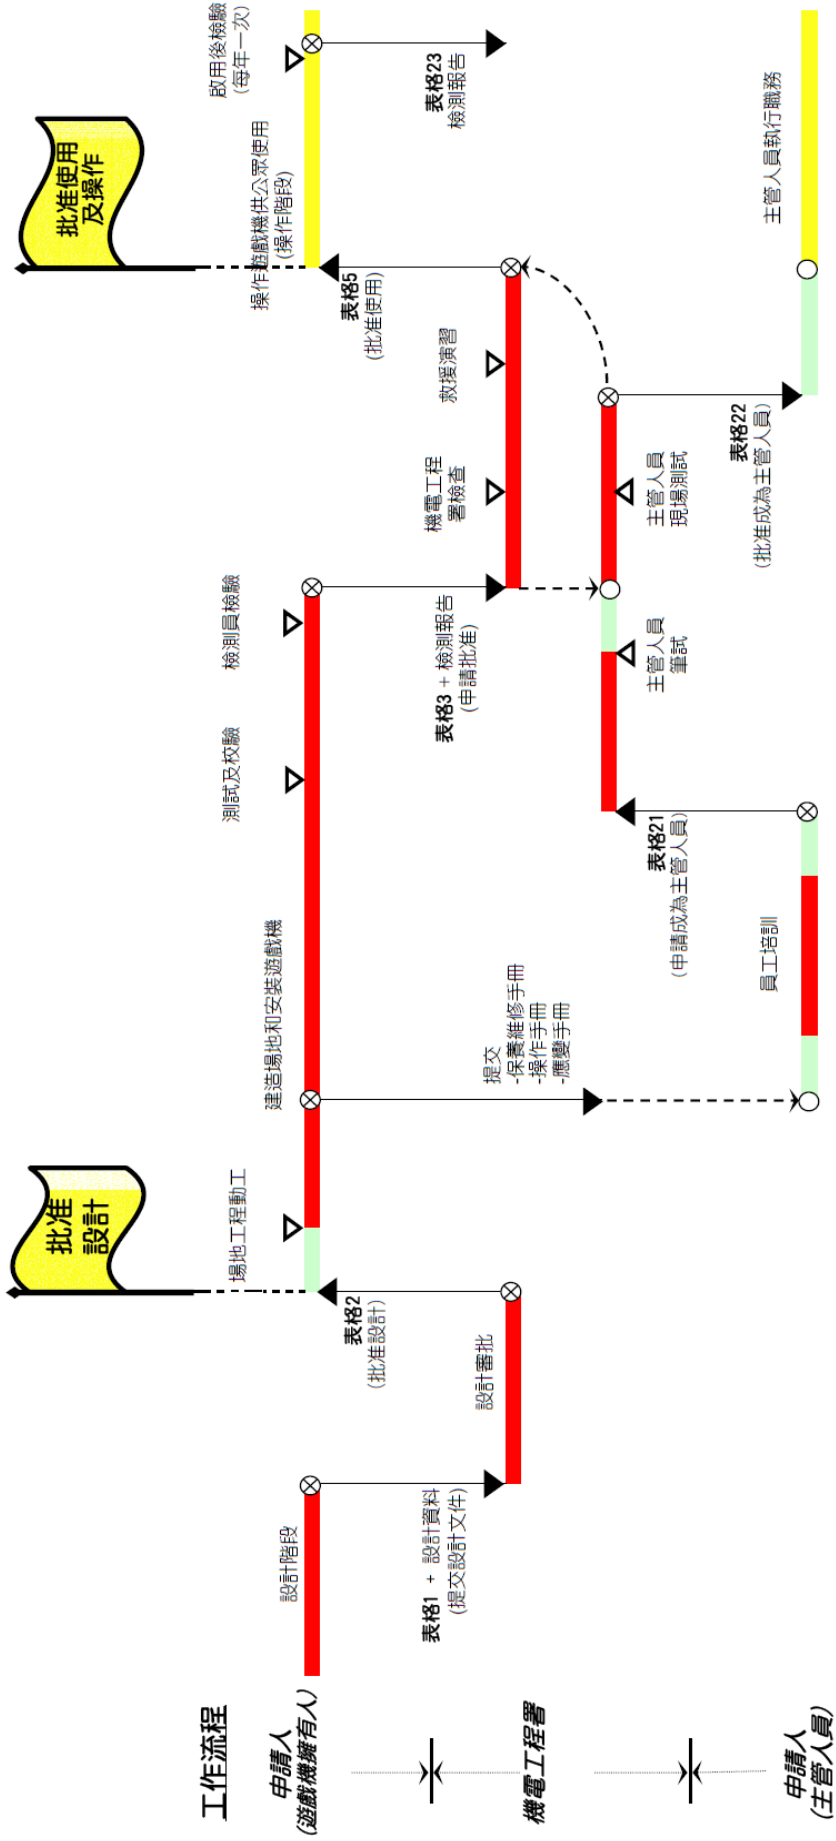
工作流程

申請人
(遊戲機擁有人)

機電工程署

申請人
(主管人員)

設計階段

表格1 + 設計資料
(提交設計文件)

設計審批

表格2
(批准設計)

批准設計

場地工程動工

建造場地和安裝遊戲機

提交
-保養維修手冊
-操作手冊
-應變手冊

員工培訓

表格21
(申請成為主管人員)

測試及校驗

檢測員檢驗

表格3 + 檢測報告
(申請批准)

主管人員
筆試

機電工程
署檢查

救援演習

主管人員
現場測試

表格22
(批准成為主管人員)

表格5
(批准使用)

操作遊戲機供公眾使用
(操作階段)

批准使用
及操作

啟用後檢驗
(每年一次)

表格23
檢測報告

主管人員執行職務